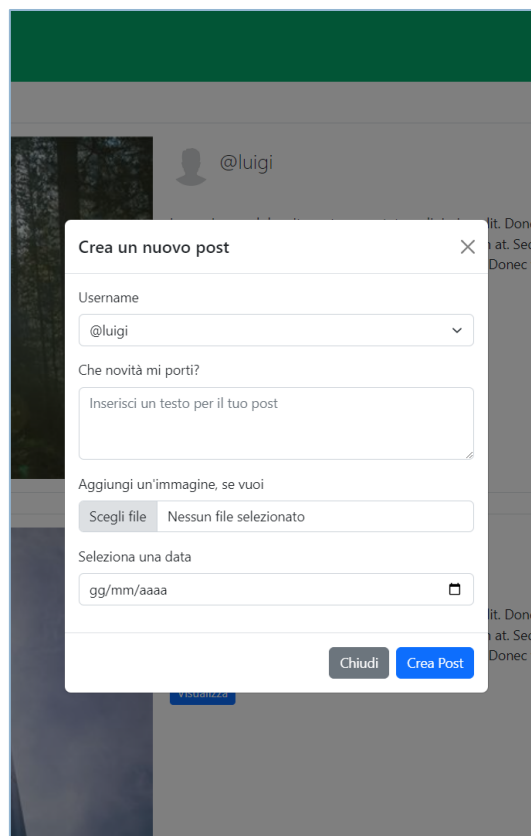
@luigi

lit. Donec
n at. Sed
Donec

Crea un nuovo post

Username

@luigi

Che novità mi porti?

Inserisci un testo per il tuo post

Aggiungi un'immagine, se vuoi

Scegli file Nessun file selezionato

Seleziona una data

gg/mm/aaaa

Chiudi Crea Post

lit. Donec
n at. Sed
Donec

Visualizza